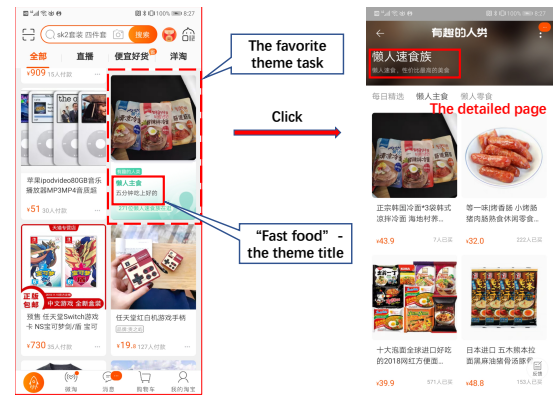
8:27
sk2套装 四件套
搜索
全部
直播
便宜好货
洋淘
¥909 15人付款
苹果ipodvideo80GB音乐播放器MP3MP4直接插
¥51 30人付款
懒人主食
五分钟吃上好的
天猫专营店
正版包邮
中文游戏 全新盒装
预售 任天堂Switch游戏卡 NS宝可梦剑/盾 宝可
¥730 35人付款
任天堂红白机游戏手柄
¥19.6 16人付款
逛逛
消息
购物车
我的淘宝

The favorite theme task

Click

"Fast food" - the theme title

8:27
有趣的人类
懒人速食族
懒人速食，也可以吃出最高的美食
每日精选
懒人主食
懒人零食
The detailed page
正宗韩国冷面*3袋韩式凉拌冷面 海地村养...
¥43.9
7人已买
等一味|烤香肠 小烤肠 猪肉肠热食休闲零食...
¥32.0
222人已买
十大泡面全球进口好吃的2018网红方便面...
¥39.9
571人已买
日本进口 五木熊本拉面黑麻油猪骨汤豚骨...
¥49.8
153人已买
反馈